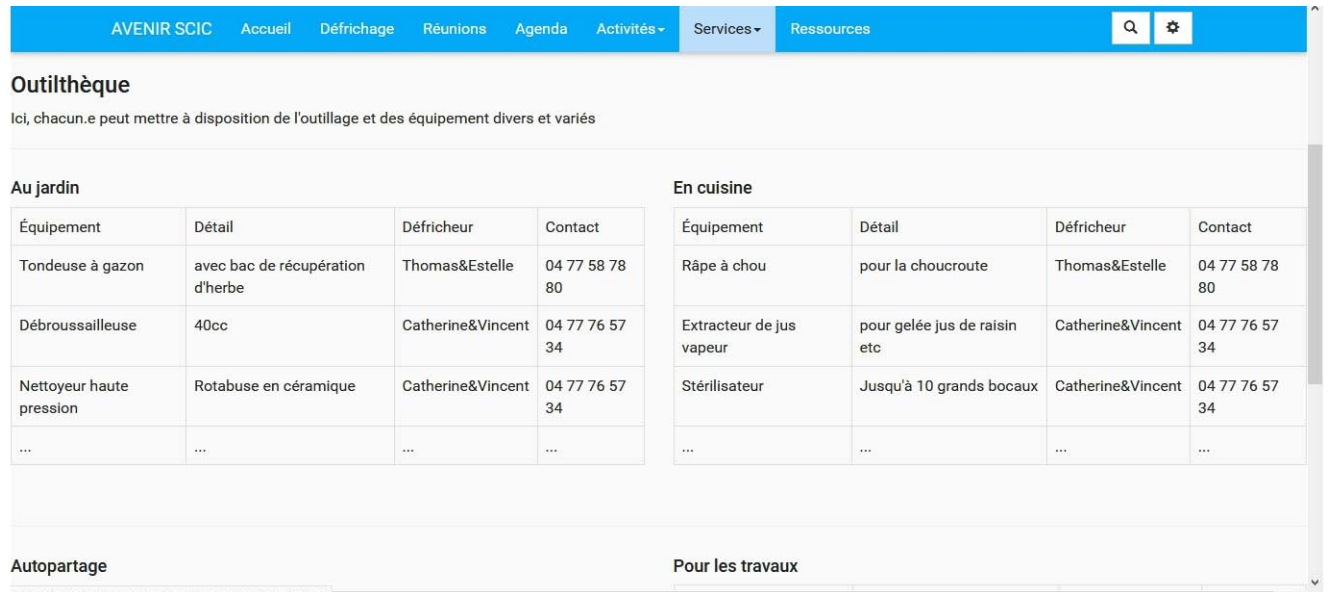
AVENIR SCIC Accueil Défrichage Réunions Agenda Activités Services Ressources

Outilthèque

Ici, chacun.e peut mettre à disposition de l'outillage et des équipement divers et variés

Au jardin

| Équipement | Détail | Défricheur | Contact |
|---|---|---|---|
| Tondeuse à gazon | avec bac de récupération d'herbe | Thomas&Estelle | 04 77 58 78 80 |
| Débroussailleuse | 40cc | Catherine&Vincent | 04 77 76 57 34 |
| Nettoyeur haute pression | Rotabuse en céramique | Catherine&Vincent | 04 77 76 57 34 |
| ... | ... | ... | ... |

En cuisine

| Équipement | Détail | Défricheur | Contact |
|---|---|---|---|
| Râpe à chou | pour la choucroute | Thomas&Estelle | 04 77 58 78 80 |
| Extracteur de jus vapeur | pour gelée jus de raisin etc | Catherine&Vincent | 04 77 76 57 34 |
| Stérilisateur | Jusqu'à 10 grands bocaux | Catherine&Vincent | 04 77 76 57 34 |
| ... | ... | ... | ... |

Autopartage

Pour les travaux